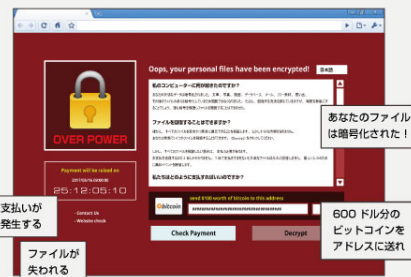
OVER POWER

Payment will be raised on
2017/05/16 00:00:00
25:12:05:10

Contact Us
Wannacry check

Oops, your personal files have been encrypted!
日本語

私のコンピューターに何が起きたのですか？

ファイルを回復することはできますか？

私はどのようにして支払えばいいのですか？

bitcoin
send $300 worth of bitcoin to this address

Check Payment
Decrypt

あなたのファイルは暗号化された！

支払いが発生する

ファイルが失われる

600 ドル分のビットコインをアドレスに送れ